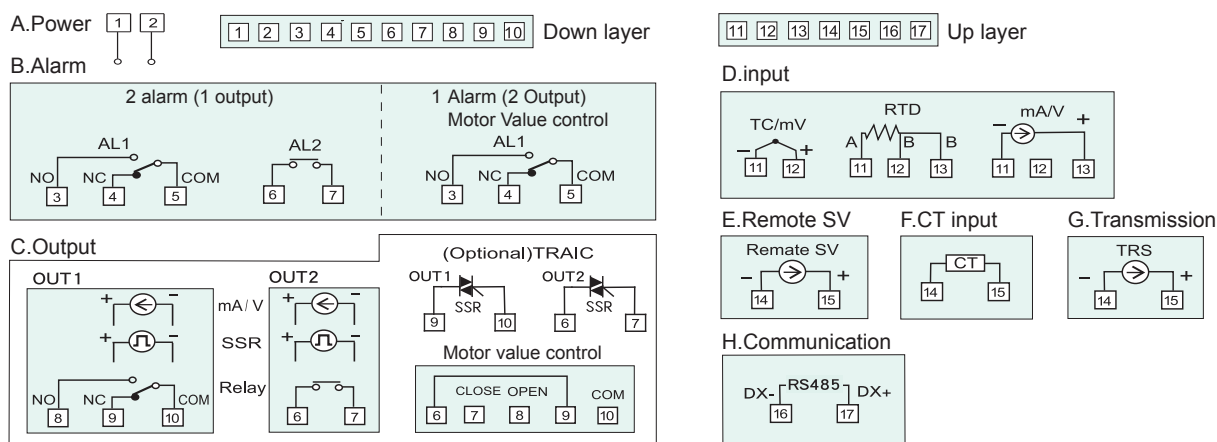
A.Power 1 2

1 2 3 4 5 6 7 8 9 10 Down layer

11 12 13 14 15 16 17 Up layer

B.Alarm

2 alarm (1 output)

AL1
NO NC COM
3 4 5

AL2
6 7

1 Alarm (2 Output)
Motor Value control

AL1
NO NC COM
3 4 5

D.input

TC/mV
– +
11 12

RTD
A B B
11 12 13

mA/V
– +
11 12 13

C.Output

OUT1
+ –
+ –
NO NC COM
8 9 10

mA/ V
SSR
Relay

OUT2
+ –
+ –
6 7

(Optional)TRAIC

OUT1
SSR
9 10

OUT2
SSR
6 7

Motor value control

CLOSE OPEN COM
6 7 8 9 10

E.Remote SV

Remate SV
– +
14 15

F.CT input

CT
14 15

G.Transmission

TRS
– +
14 15

H.Communication

DX- RS485 DX+
16 17